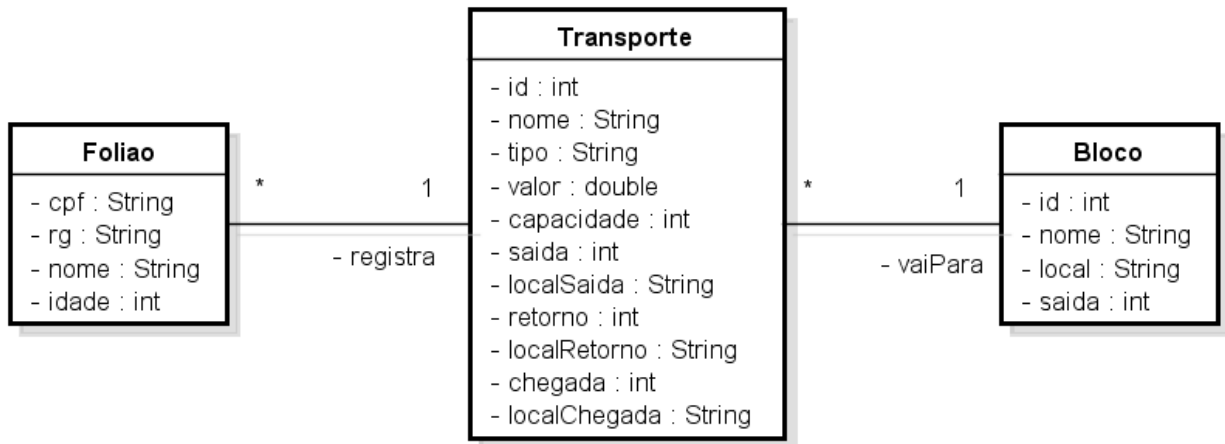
Foliao
- cpf : String
- rg : String
- nome : String
- idade : int

*
1
- registra

Transporte
- id : int
- nome : String
- tipo : String
- valor : double
- capacidade : int
- saida : int
- localSaida : String
- retorno : int
- localRetorno : String
- chegada : int
- localChegada : String

*
1
- vaiPara

Bloco
- id : int
- nome : String
- local : String
- saida : int